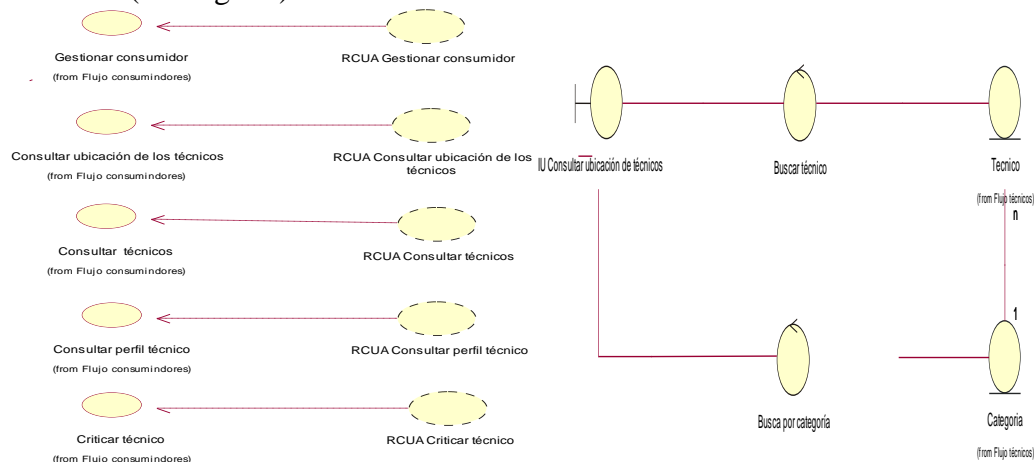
Gestionar consumidor
(from Flujo consumindores)

RCUA Gestionar consumidor

Consultar ubicación de los técnicos
(from Flujo consumindores)

RCUA Consultar ubicación de los técnicos

Consultar técnicos
(from Flujo consumindores)

RCUA Consultar técnicos

Consultar perfil técnico
(from Flujo consumindores)

RCUA Consultar perfil técnico

Criticar técnico
(from Flujo consumindores)

RCUA Criticar técnico

IU Consultar ubicación de técnicos

Buscar técnico

Tecnico
(from Flujo técnicos)

n

1

Busca por categoría

Categoría
(from Flujo técnicos)